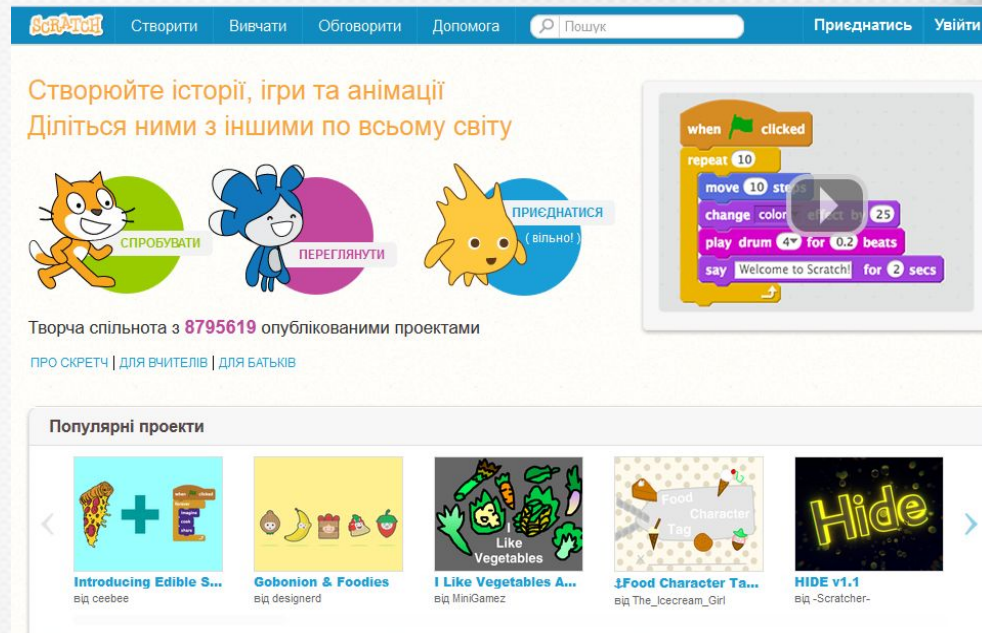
SCRATCH Створити Вивчати Обговорити Допомога Пошук Приєднатись Увійти

Створюйте історії, ігри та анімації
Діліться ними з іншими по всьому світу

СПРОБУВАТИ
ПЕРЕГЛЯНУТИ
ПРИЄДНАТИСЯ
( вільно! )

when clicked
repeat 10
move 10 steps
change color effect by 25
play drum 4 for 0.2 beats
say Welcome to Scratch! for 2 secs

Творча спільнота з 8795619 опублікованими проектами

ПРО СКРЕТЧ | ДЛЯ ВЧИТЕЛІВ | ДЛЯ БАТЬКІВ

Популярні проекти

when clicked
Imagine
cook
share
Introducing Edible S...
від ceebee

Gobonion & Foodies
від designerd

I Like Vegetables
I Like Vegetables A...
від MiniGamez

Food Character Tag
‡Food Character Ta...
від The_Icecream_Girl

Hide
HIDE v1.1
від -Scratcher-